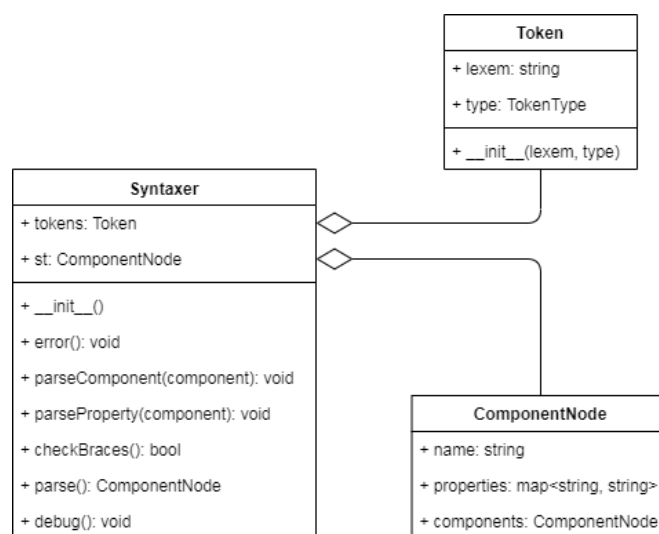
Token

+ lexem: string

+ type: TokenType

+ __init__(lexem, type)

Syntaxer

+ tokens: Token

+ st: ComponentNode

+ __init__()

+ error(): void

+ parseComponent(component): void

+ parseProperty(component): void

+ checkBraces(): bool

+ parse(): ComponentNode

+ debug(): void

ComponentNode

+ name: string

+ properties: map<string, string>

+ components: ComponentNode